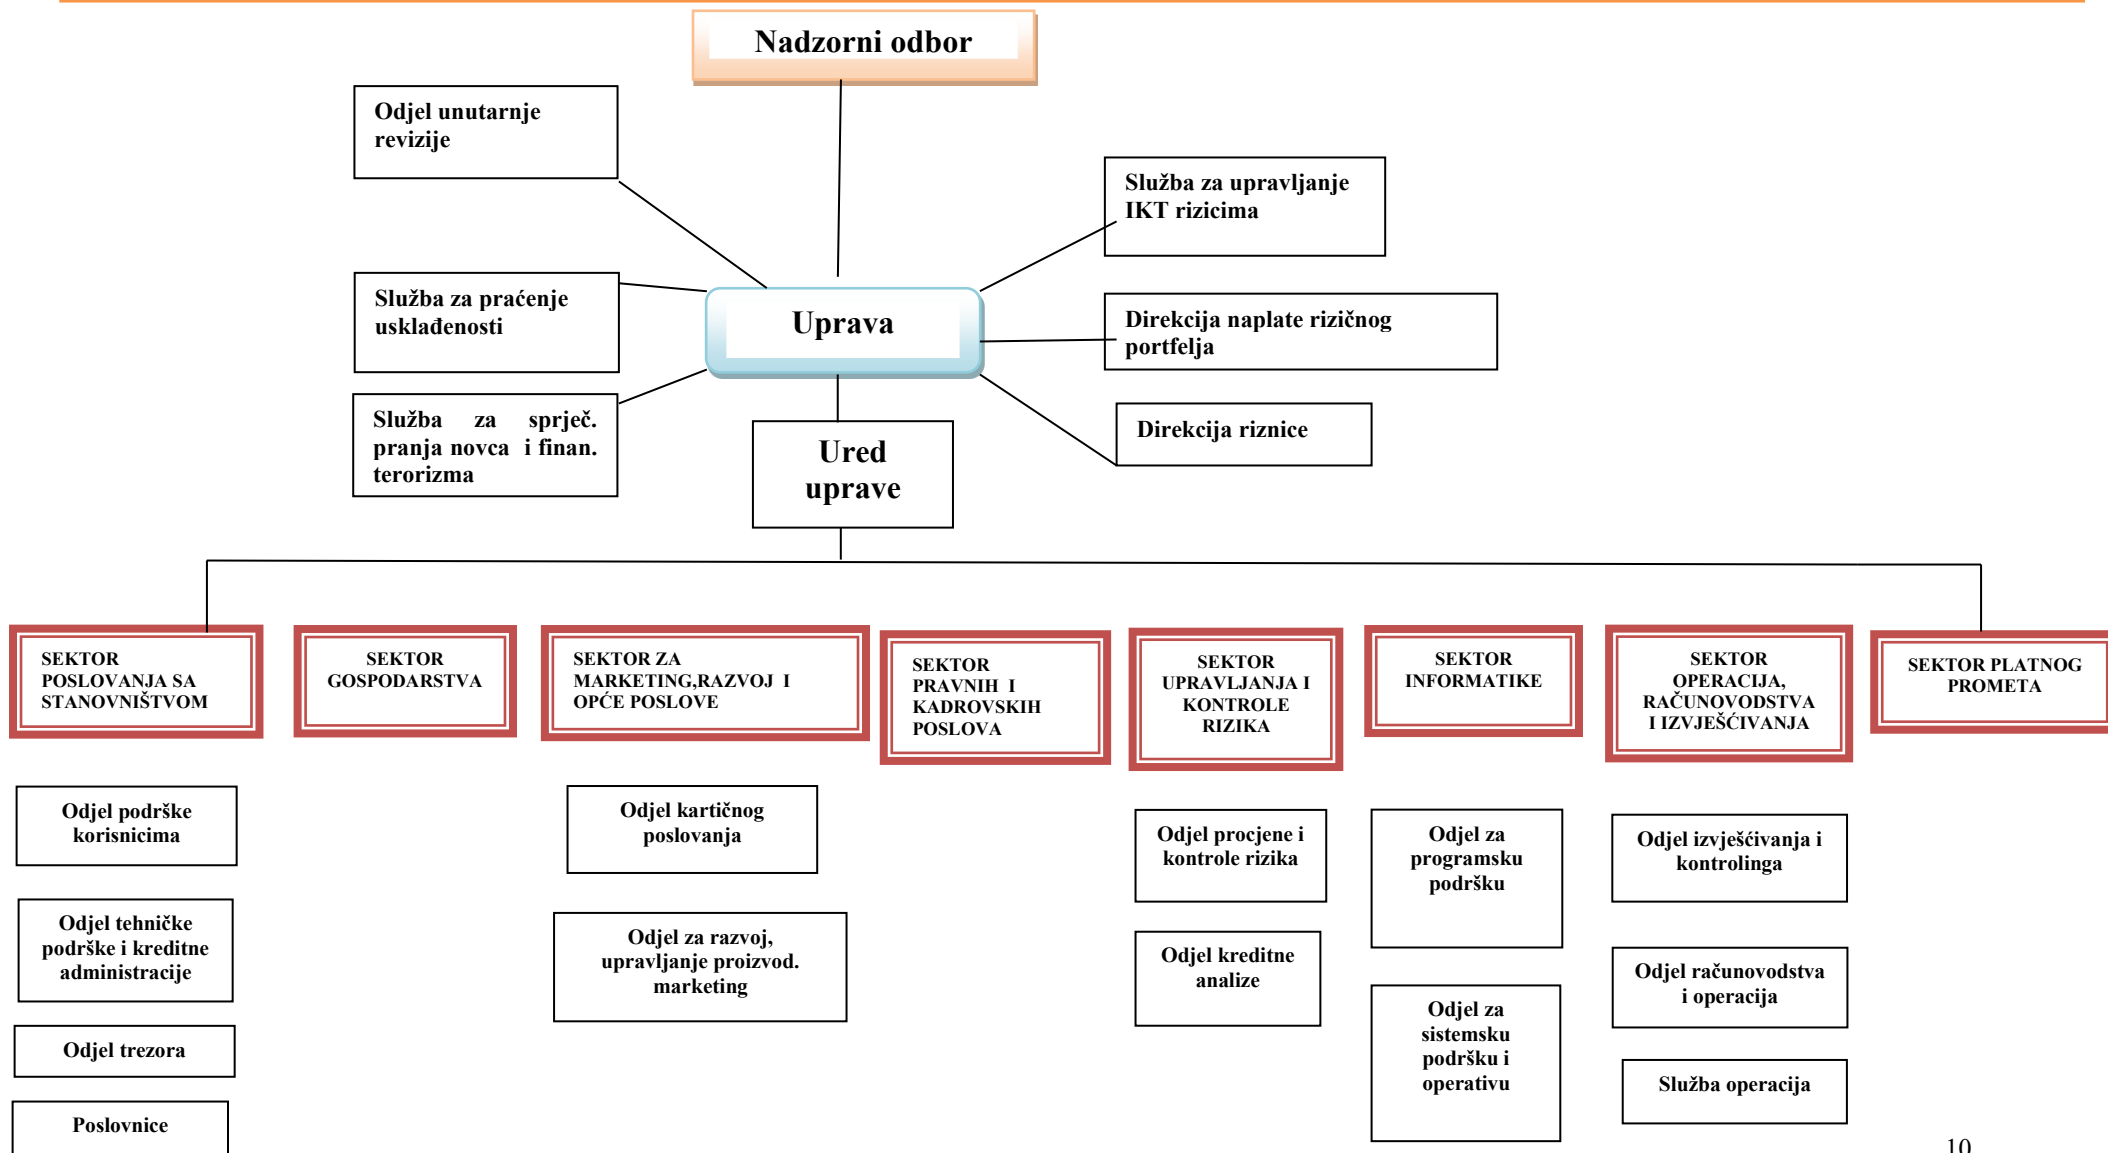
Nadzorni odbor

Odjel unutarnje revizije

Služba za upravljanje IKT rizicima

Služba za praćenje usklađenosti

Uprava

Direkcija naplate rizičnog portfelja

Služba za sprječ. pranja novca i finan. terorizma

Ured uprave

Direkcija riznice

SEKTOR POSLOVANJA SA STANOVNIŠTVOM

SEKTOR GOSPODARSTVA

SEKTOR ZA MARKETING,RAZVOJ I OPĆE POSLOVE

SEKTOR PRAVNIH I KADROVSKIH POSLOVA

SEKTOR UPRAVLJANJA I KONTROLE RIZIKA

SEKTOR INFORMATIKE

SEKTOR OPERACIJA, RAČUNOVODSTVA I IZVJEŠĆIVANJA

SEKTOR PLATNOG PROMETA

Odjel podrške korisnicima

Odjel tehničke podrške i kreditne administracije

Odjel trezora

Poslovnice

Odjel kartičnog poslovanja

Odjel za razvoj, upravljanje proizvod. marketing

Odjel procjene i kontrole rizika

Odjel kreditne analize

Odjel za programsku podršku

Odjel za sistemsku podršku i operativu

Odjel izvješćivanja i kontrolinga

Odjel računovodstva i operacija

Služba operacija

10